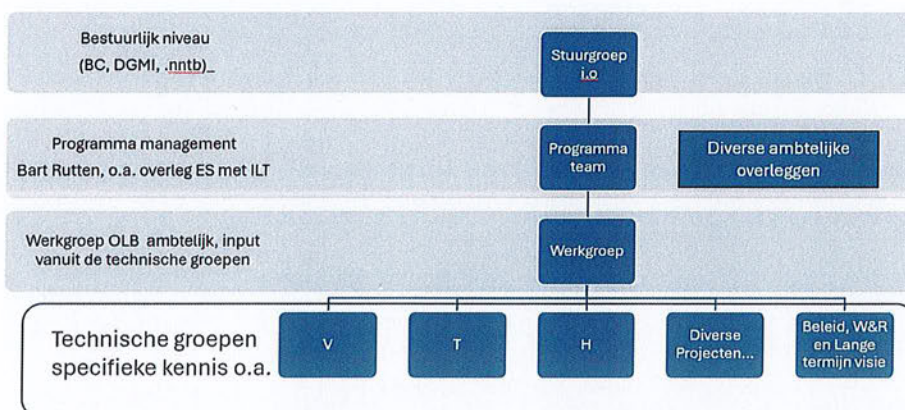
Bestuurlijk niveau
(BC, DGMI, .nntb)_

Stuurgroep i.o

Programma management
Bart Rutten, o.a. overleg ES met ILT

Programma team

Diverse ambtelijke overleggen

Werkgroep OLB ambtelijk, input vanuit de technische groepen

Werkgroep

Technische groepen specifieke kennis o.a.

V

T

H

Diverse Projecten...

Beleid, W&R en Lange termijn visie